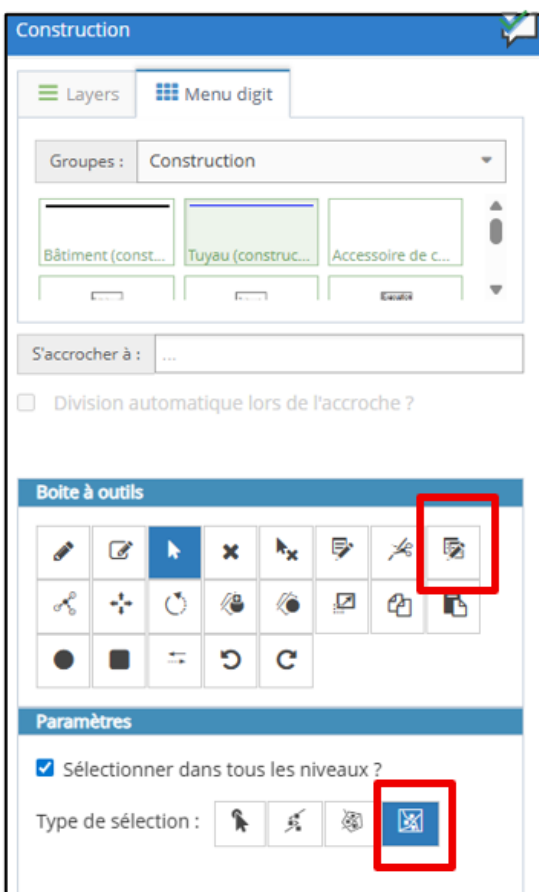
Construction

Layers
Menu digit

Groupes : Construction

Bâtiment (const...
Tuyau (construc...
Accessoire de c...

S'accrocher à : ...

Division automatique lors de l'accroche ?

Boite à outils

Paramètres

Sélectionner dans tous les niveaux ?

Type de sélection :